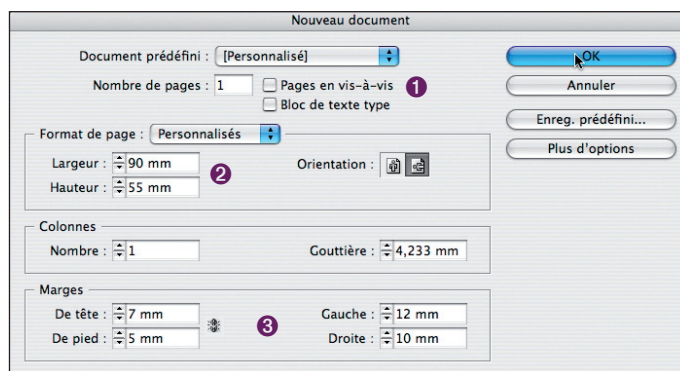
Nouveau document

Document prédéfini : [Personnalisé]

Nombre de pages : 1

Pages en vis-à-vis

Bloc de texte type

1

OK

Annuler

Enreg. prédéfini...

Plus d'options

Format de page : Personnalisés

Largeur : 90 mm

Hauteur : 55 mm

2

Orientation :

Colonnes

Nombre : 1

Gouttière : 4,233 mm

Marges

De tête : 7 mm

De pied : 5 mm

3

Gauche : 12 mm

Droite : 10 mm